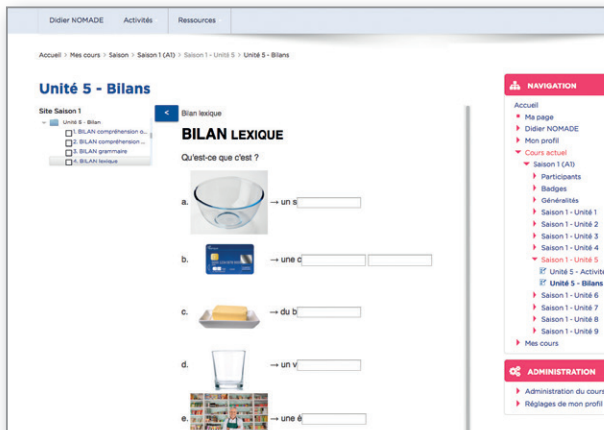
Didier NOMADE Activités Ressources

Accueil > Mes cours > Saison > Saison 1 (A1) > Saison 1 - Unité 5 > Unité 5 - Bilans

Unité 5 - Bilans

Site Saison 1

Unité 5 - Bilan

1. BILAN compréhension o...

2. BILAN compréhension ...

3. BILAN grammaire

4. BILAN lexique

<

Bilan lexique

BILAN LEXIQUE

Qu'est-ce que c'est ?

a. → un s

b. → une c

c. → du b

d. → un v

e. → une é

NAVIGATION

Accueil

Ma page

Didier NOMADE

Mon profil

Cours actuel

Saison 1 (A1)

Participants

Badges

Généralités

Saison 1 - Unité 1

Saison 1 - Unité 2

Saison 1 - Unité 3

Saison 1 - Unité 4

Saison 1 - Unité 5

Unité 5 - Activit

Unité 5 - Bilans

Saison 1 - Unité 6

Saison 1 - Unité 7

Saison 1 - Unité 8

Saison 1 - Unité 9

Mes cours

ADMINISTRATION

Administration du cours

Réglages de mon profil